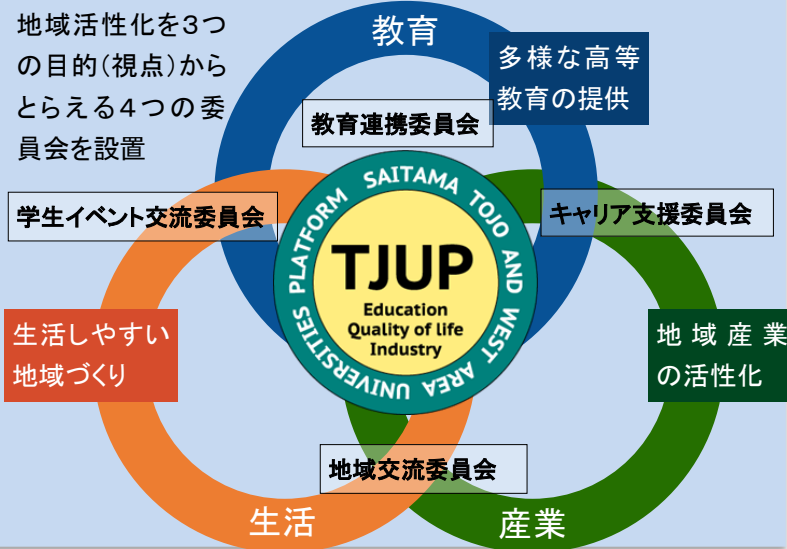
地域活性化を3つの目的(視点)からとらえる4つの委員会を設置

教育

多様な高等教育の提供

教育連携委員会

学生イベント交流委員会

キャリア支援委員会

SAITAMA TOJO AND WEST AREA UNIVERSITIES PLATFORM

TJUP

Education
Quality of life
Industry

生活しやすい地域づくり

地域産業の活性化

地域交流委員会

生活

産業